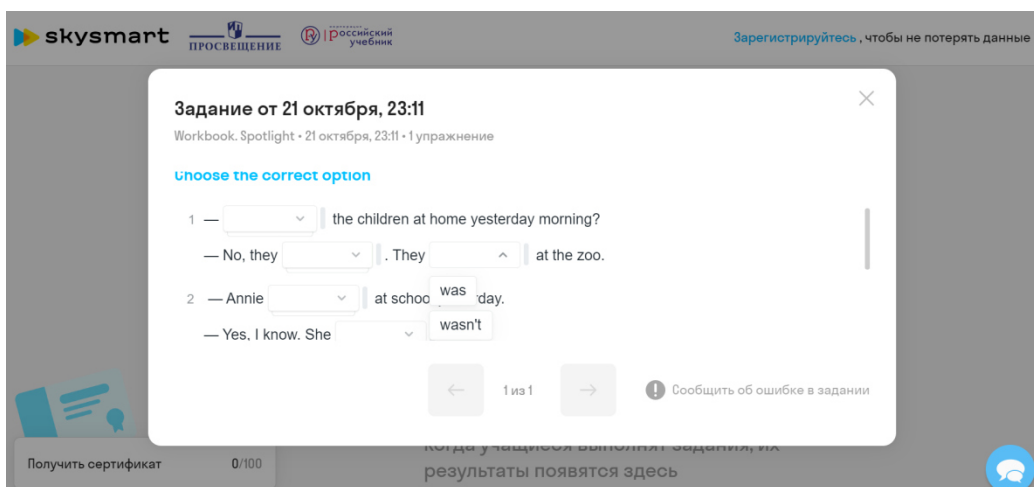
skysmart ПРОСВЕЩЕНИЕ Российский учебник

Зарегистрируйтесь, чтобы не потерять данные

Задание от 21 октября, 23:11

Workbook. Spotlight • 21 октября, 23:11 • 1 упражнение

Choose the correct option

1 — [ ] the children at home yesterday morning?

— No, they [ ]. They [ ] at the zoo.

2 — Annie [ ] at schoo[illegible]day.

was

wasn't

— Yes, I know. She [ ]

1 из 1

Сообщить об ошибке в задании

Получить сертификат 0/100

когда учащиеся выполнят задания, их результаты появятся здесь